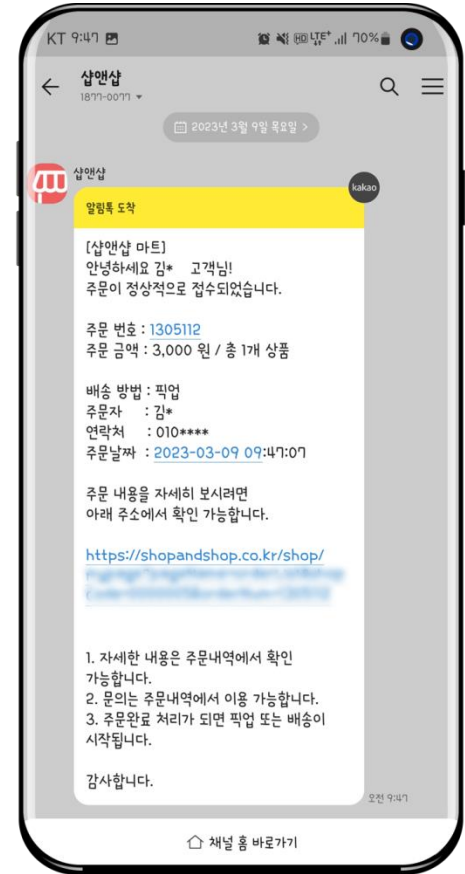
KT 9:47
70%

샵앤샵
1877-0077

2023년 3월 9일 목요일 >

샵앤샵

kakao

알림톡 도착

[샵앤샵 마트]
안녕하세요 김* 고객님!
주문이 정상적으로 접수되었습니다.

주문 번호 : 1305112
주문 금액 : 3,000 원 / 총 1개 상품

배송 방법 : 픽업
주문자 : 김*
연락처 : 010****
주문날짜 : 2023-03-09 09:47:07

주문 내용을 자세히 보시려면
아래 주소에서 확인 가능합니다.

https://shopandshop.co.kr/shop/
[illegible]

1. 자세한 내용은 주문내역에서 확인 가능합니다.
2. 문의는 주문내역에서 이용 가능합니다.
3. 주문완료 처리가 되면 픽업 또는 배송이 시작됩니다.

감사합니다.

오전 9:47

채널 홈 바로가기